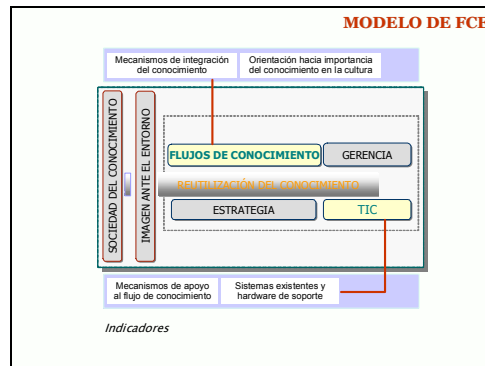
MODELO DE FCE

Mecanismos de integración del conocimiento

Orientación hacia importancia del conocimiento en la cultura

SOCIEDAD DEL CONOCIMIENTO

IMAGEN ANTE EL ENTORNO

FLUJOS DE CONOCIMIENTO

GERENCIA

REUTILIZACIÓN DEL CONOCIMIENTO

ESTRATEGIA

TIC

Mecanismos de apoyo al flujo de conocimiento

Sistemas existentes y hardware de soporte

Indicadores